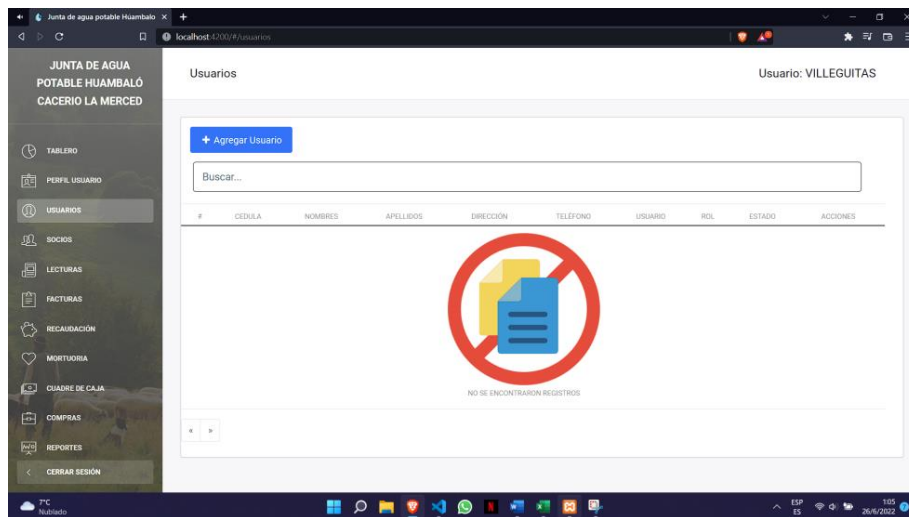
Junta de agua potable Huambalo ×

localhost:4200/#/usuarios

JUNTA DE AGUA POTABLE HUAMBALÓ CACERIO LA MERCED

TABLERO
PERFIL USUARIO
USUARIOS
SOCIOS
LECTURAS
FACTURAS
RECAUDACIÓN
MORTUORIA
CUADRE DE CAJA
COMPRAS
REPORTES
CERRAR SESIÓN

Usuarios

Usuario: VILLEGUITAS

+ Agregar Usuario

Buscar...

| # | CEDULA | NOMBRES | APELLIDOS | DIRECCIÓN | TELÉFONO | USUARIO | ROL | ESTADO | ACCIONES |
|---|---|---|---|---|---|---|---|---|---|

NO SE ENCONTRARON REGISTROS

« »

7°C
Nublado

ESP
ES

1:05
26/6/2022